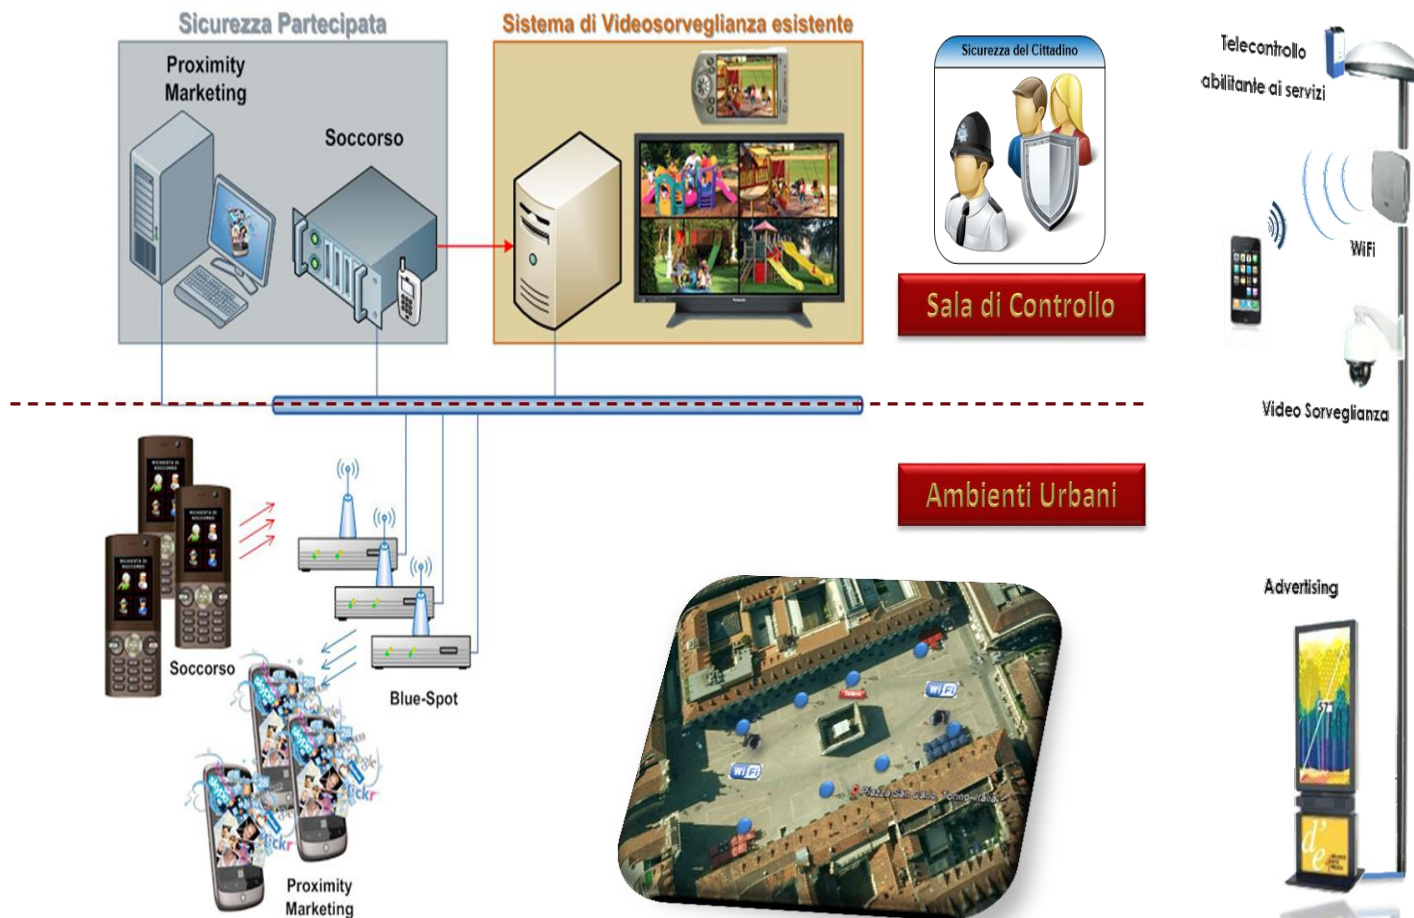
Sicurezza Partecipata

Proximity Marketing

Soccorso

Sistema di Videosorveglianza esistente

Sicurezza del Cittadino

Sala di Controllo

Telecontrollo

abilitante ai servizi

WiFi

Video Sorveglianza

Ambienti Urbani

Soccorso

Blue-Spot

Proximity Marketing

WiFi

WiFi

Piazza San Carlo, Torino, Italia

Advertising